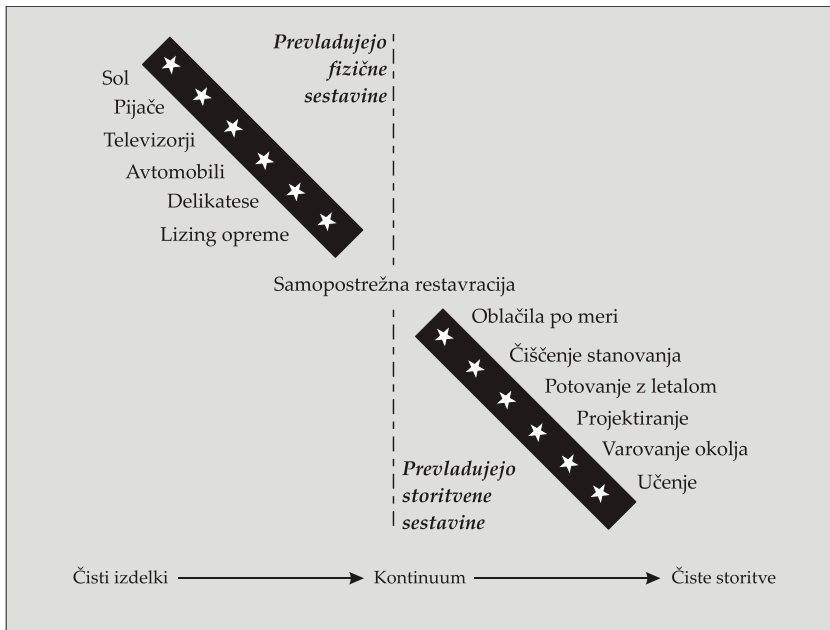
Prevladujejo fizične sestavine

Sol
Pijače
Televizorji
Avtomobili
Delikatese
Lizing opreme

Samopostrežna restavracija

Oblačila po meri
Čiščenje stanovanja
Potovanje z letalom
Projektiranje
Varovanje okolja
Učenje

Prevladujejo storitvene sestavine

Čisti izdelki → Kontinuum → Čiste storitve